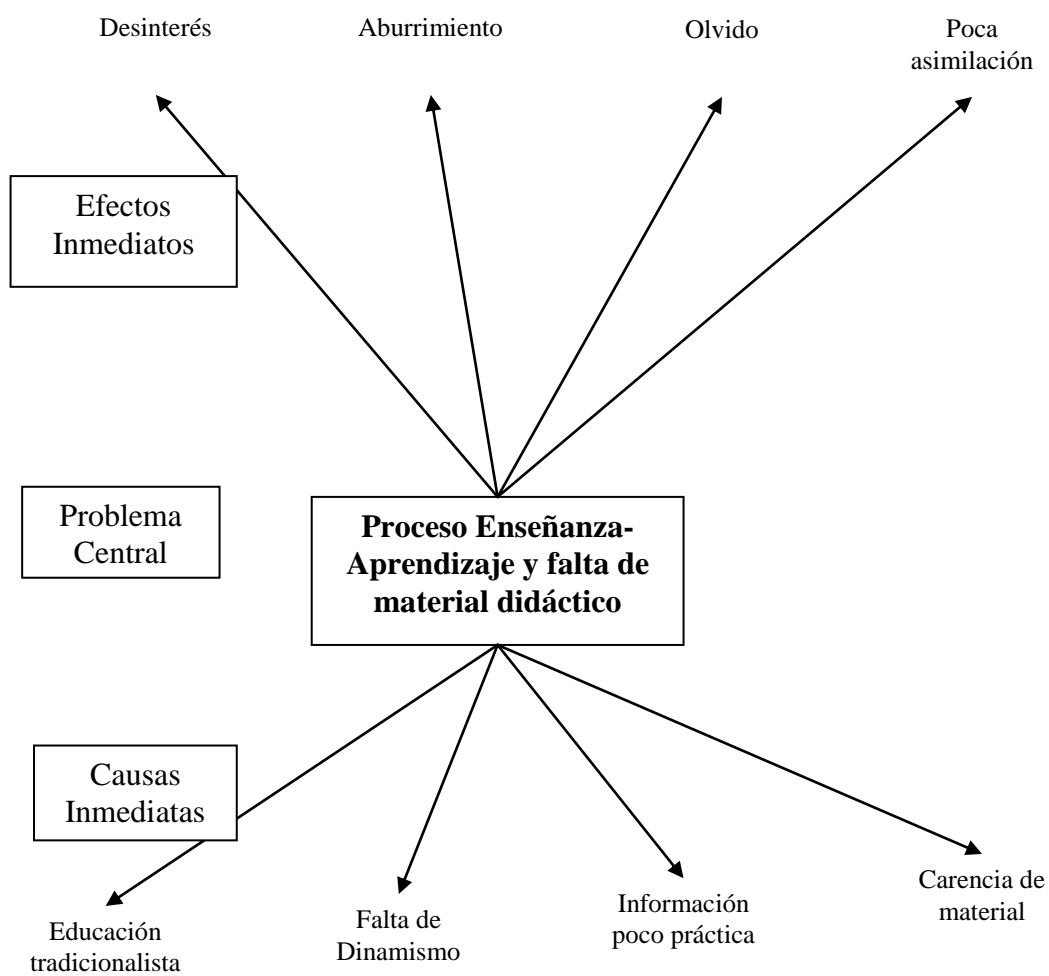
Desinterés

Aburrimiento

Olvido

Poca asimilación

Efectos Inmediatos

Problema Central

**Proceso Enseñanza-Aprendizaje y falta de material didáctico**

Causas Inmediatas

Educación tradicionalista

Falta de Dinamismo

Información poco práctica

Carencia de material